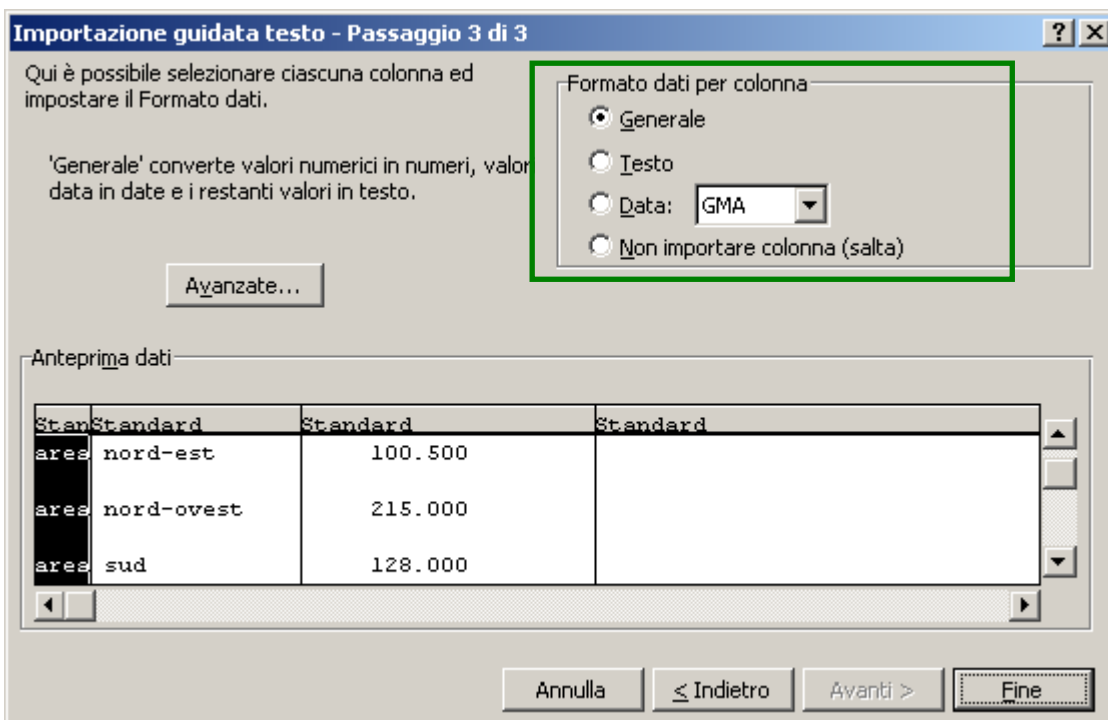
Importazione guidata testo - Passaggio 3 di 3

? X

Qui è possibile selezionare ciascuna colonna ed impostare il Formato dati.

'Generale' converte valori numerici in numeri, valor data in date e i restanti valori in testo.

Avanzate...

Formato dati per colonna

Generale

Testo

Data: GMA

Non importare colonna (salta)

Anteprima dati

| Stan | Standard | Standard | Standard |
|---|---|---|---|
| ares | nord-est | 100.500 | |
| ares | nord-ovest | 215.000 | |
| ares | sud | 128.000 | |

Annulla

< Indietro

Avanti >

Fine